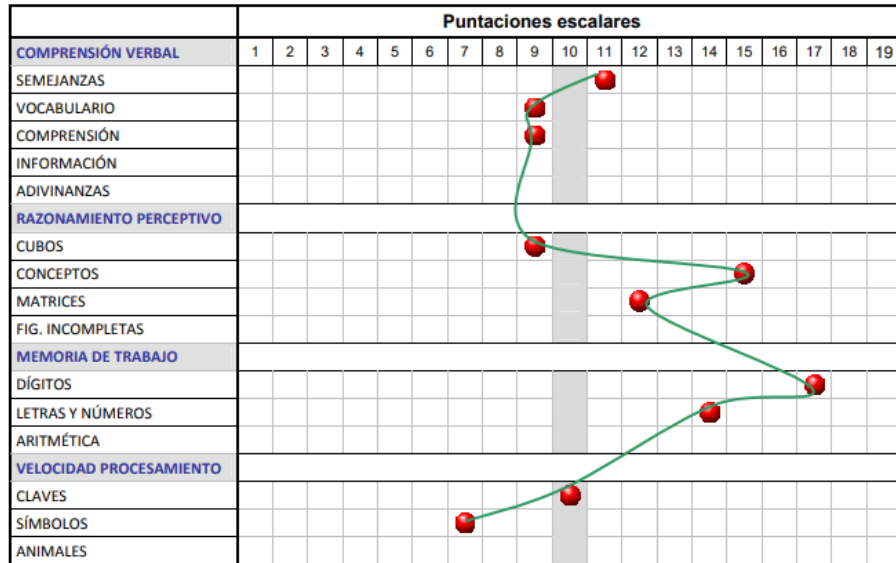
| | Puntaciones escalares | | | | | | | | | | | | | | | | | |
|---|---|---|---|---|---|---|---|---|---|---|---|---|---|---|---|---|---|---|
| COMPRENSIÓN VERBAL | 1 | 2 | 3 | 4 | 5 | 6 | 7 | 8 | 9 | 10 | 11 | 12 | 13 | 14 | 15 | 16 | 17 | 18 | 19 |
| SEMEJANZAS | | | | | | | | | | | | | | | | | | | |
| VOCABULARIO | | | | | | | | | | | | | | | | | | | |
| COMPRENSIÓN | | | | | | | | | | | | | | | | | | | |
| INFORMACIÓN | | | | | | | | | | | | | | | | | | | |
| ADIVINANZAS | | | | | | | | | | | | | | | | | | | |
| RAZONAMIENTO PERCEPTIVO | | | | | | | | | | | | | | | | | | | |
| CUBOS | | | | | | | | | | | | | | | | | | | |
| CONCEPTOS | | | | | | | | | | | | | | | | | | | |
| MATRICES | | | | | | | | | | | | | | | | | | | |
| FIG. INCOMPLETAS | | | | | | | | | | | | | | | | | | | |
| MEMORIA DE TRABAJO | | | | | | | | | | | | | | | | | | | |
| DÍGITOS | | | | | | | | | | | | | | | | | | | |
| LETRAS Y NÚMEROS | | | | | | | | | | | | | | | | | | | |
| ARITMÉTICA | | | | | | | | | | | | | | | | | | | |
| VELOCIDAD PROCESAMIENTO | | | | | | | | | | | | | | | | | | | |
| CLAVES | | | | | | | | | | | | | | | | | | | |
| SÍMBOLOS | | | | | | | | | | | | | | | | | | | |
| ANIMALES | | | | | | | | | | | | | | | | | | | |